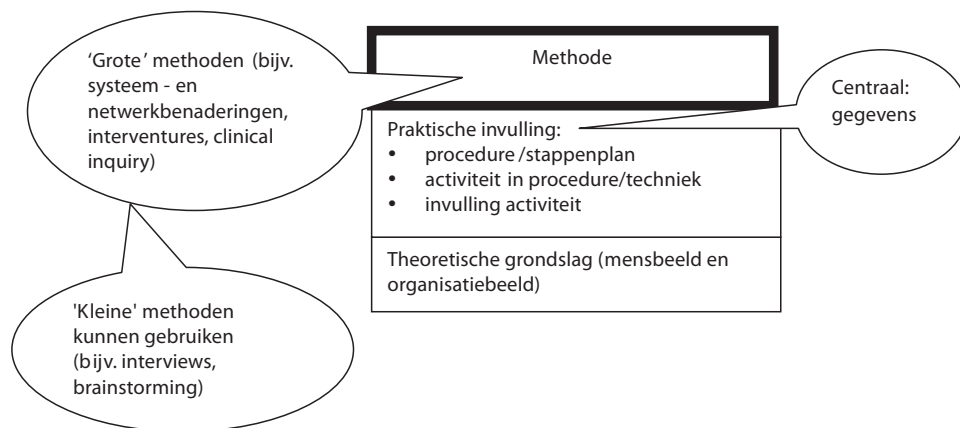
'Grote' methoden (bijv. systeem - en netwerkbenaderingen, interventures, clinical inquiry)

Methode

Centraal: gegevens

Praktische invulling:
- procedure /stappenplan
- activiteit in procedure/techniek
- invulling activiteit

Theoretische grondslag (mensbeeld en organisatiebeeld)

'Kleine' methoden kunnen gebruiken (bijv. interviews, brainstorming)